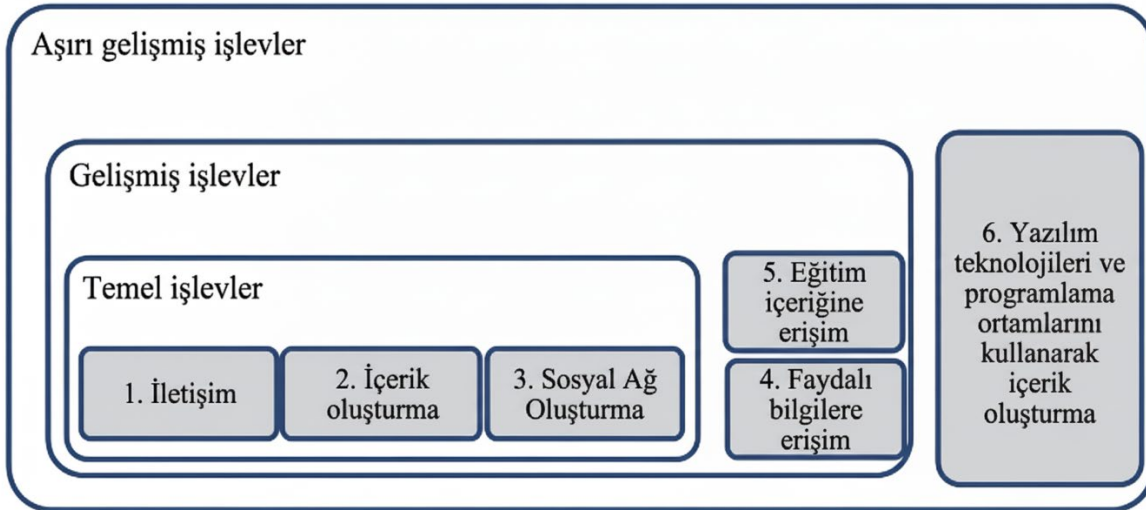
Aşırı gelişmiş işlevler

Gelişmiş işlevler

Temel işlevler

1. İletişim

2. İçerik oluşturma

3. Sosyal Ağ Oluşturma

5. Eğitim içeriğine erişim

4. Faydalı bilgilere erişim

6. Yazılım teknolojileri ve programlama ortamlarını kullanarak içerik oluşturma